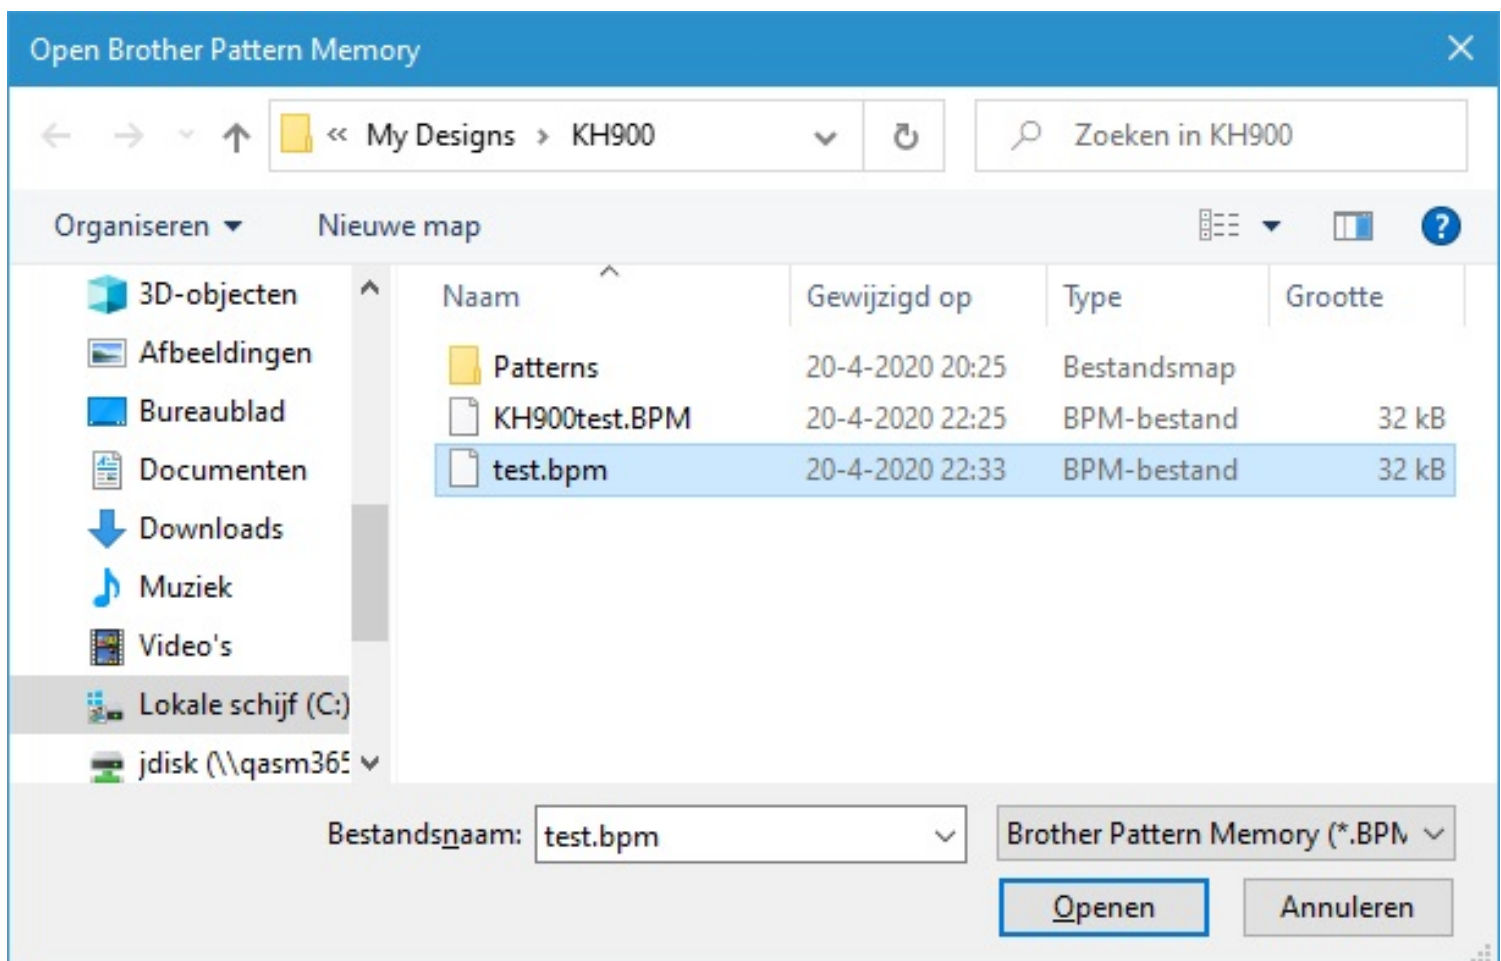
Open Brother Pattern Memory

« My Designs › KH900

Zoeken in KH900

Organiseren ▾ Nieuwe map

3D-objecten
Afbeeldingen
Bureaublad
Documenten
Downloads
Muziek
Video's
Lokale schijf (C:)
jdisk (\\qasm365

| Naam | Gewijzigd op | Type | Grootte |
|---|---|---|---|
| Patterns | 20-4-2020 20:25 | Bestandsmap | |
| KH900test.BPM | 20-4-2020 22:25 | BPM-bestand | 32 kB |
| test.bpm | 20-4-2020 22:33 | BPM-bestand | 32 kB |

Bestandsnaam: test.bpm

Brother Pattern Memory (*.BPM

Openen Annuleren